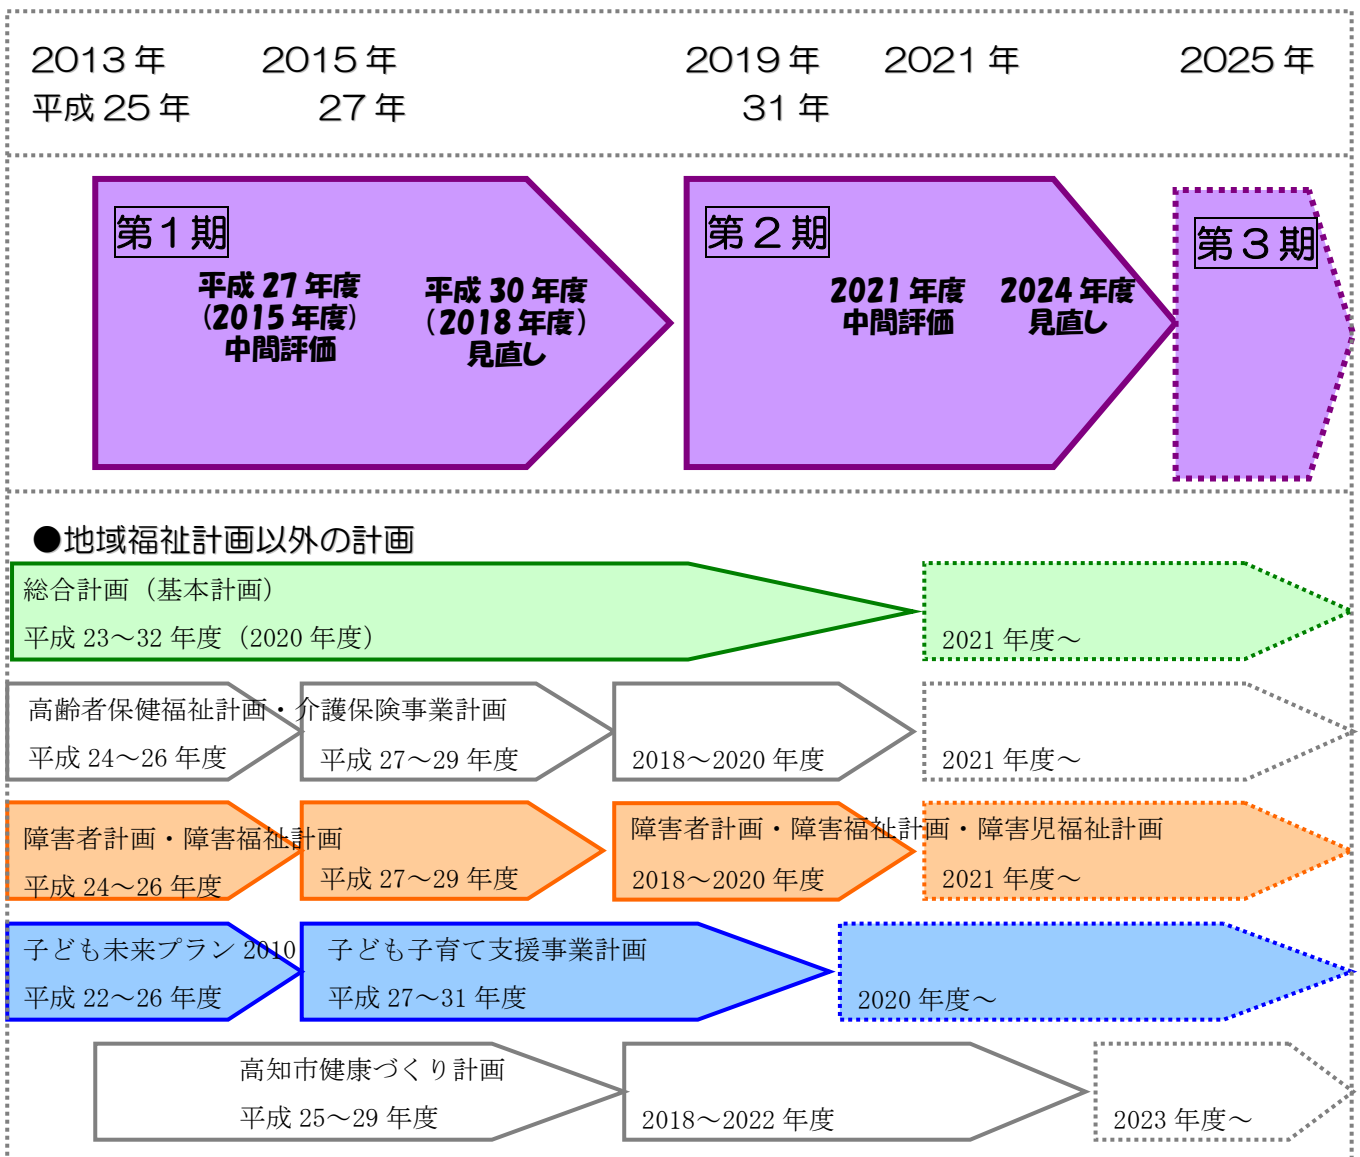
2013 年
平成 25 年

2015 年
27 年

2019 年
31 年

2021 年

2025 年

第１期

平成 27 年度
(2015 年度)
中間評価

平成 30 年度
(2018 年度)
見直し

第２期

2021 年度
中間評価

2024 年度
見直し

第３期

●地域福祉計画以外の計画

総合計画（基本計画）
平成 23～32 年度（2020 年度）

2021 年度～

高齢者保健福祉計画・介護保険事業計画
平成 24～26 年度

平成 27～29 年度

2018～2020 年度

2021 年度～

障害者計画・障害福祉計画
平成 24～26 年度

平成 27～29 年度

障害者計画・障害福祉計画・障害児福祉計画
2018～2020 年度

2021 年度～

子ども未来プラン 2010
平成 22～26 年度

子ども子育て支援事業計画
平成 27～31 年度

2020 年度～

高知市健康づくり計画
平成 25～29 年度

2018～2022 年度

2023 年度～